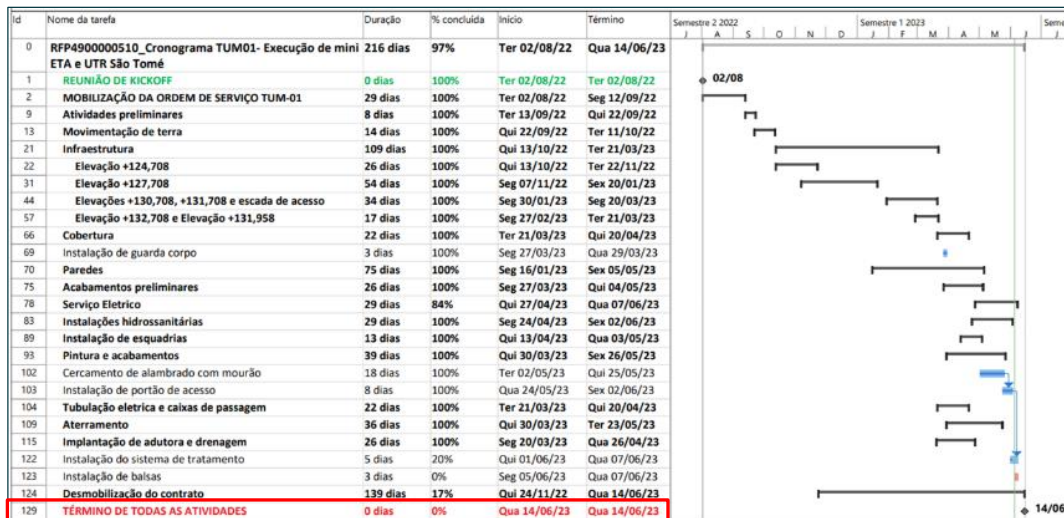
| Id | Nome da tarefa | Duração | % concluída | Início | Término |
|---|---|---|---|---|---|
| 0 | RFP4900000510_Cronograma TUM01- Execução de mini ETA e UTR São Tomé | 216 dias | 97% | Ter 02/08/22 | Qua 14/06/23 |
| 1 | REUNIÃO DE KICKOFF | 0 dias | 100% | Ter 02/08/22 | Ter 02/08/22 |
| 2 | MOBILIZAÇÃO DA ORDEM DE SERVIÇO TUM-01 | 29 dias | 100% | Ter 02/08/22 | Seg 12/09/22 |
| 9 | Atividades preliminares | 8 dias | 100% | Ter 13/09/22 | Qui 22/09/22 |
| 13 | Movimentação de terra | 14 dias | 100% | Qui 22/09/22 | Ter 11/10/22 |
| 21 | Infraestrutura | 109 dias | 100% | Qui 13/10/22 | Ter 21/03/23 |
| 22 | Elevação +124,708 | 26 dias | 100% | Qui 13/10/22 | Ter 22/11/22 |
| 31 | Elevação +127,708 | 54 dias | 100% | Seg 07/11/22 | Sex 20/01/23 |
| 44 | Elevações +130,708, +131,708 e escada de acesso | 34 dias | 100% | Seg 30/01/23 | Seg 20/03/23 |
| 57 | Elevação +132,708 e Elevação +131,958 | 17 dias | 100% | Seg 27/02/23 | Ter 21/03/23 |
| 66 | Cobertura | 22 dias | 100% | Ter 21/03/23 | Qui 20/04/23 |
| 69 | Instalação de guarda corpo | 3 dias | 100% | Seg 27/03/23 | Qua 29/03/23 |
| 70 | Paredes | 75 dias | 100% | Seg 16/01/23 | Sex 05/05/23 |
| 75 | Acabamentos preliminares | 26 dias | 100% | Seg 27/03/23 | Qui 04/05/23 |
| 78 | Serviço Eletrico | 29 dias | 84% | Qui 27/04/23 | Qua 07/06/23 |
| 83 | Instalações hidrossanitárias | 29 dias | 100% | Seg 24/04/23 | Sex 02/06/23 |
| 89 | Instalação de esquadrias | 13 dias | 100% | Qui 13/04/23 | Qua 03/05/23 |
| 93 | Pintura e acabamentos | 39 dias | 100% | Qui 30/03/23 | Sex 26/05/23 |
| 102 | Cercamento de alambrado com mourão | 18 dias | 100% | Ter 02/05/23 | Qui 25/05/23 |
| 103 | Instalação de portão de acesso | 8 dias | 100% | Qua 24/05/23 | Sex 02/06/23 |
| 104 | Tubulação eletrica e caixas de passagem | 22 dias | 100% | Ter 21/03/23 | Qui 20/04/23 |
| 109 | Aterramento | 36 dias | 100% | Qui 30/03/23 | Ter 23/05/23 |
| 115 | Implantação de adutora e drenagem | 26 dias | 100% | Seg 20/03/23 | Qua 26/04/23 |
| 122 | Instalação do sistema de tratamento | 5 dias | 20% | Qui 01/06/23 | Qua 07/06/23 |
| 123 | Instalação de balsas | 3 dias | 0% | Seg 05/06/23 | Qua 07/06/23 |
| 124 | Desmobilização do contrato | 139 dias | 17% | Qui 24/11/22 | Qua 14/06/23 |
| 129 | TÉRMINO DE TODAS AS ATIVIDADES | 0 dias | 0% | Qua 14/06/23 | Qua 14/06/23 |

Semestre 2 2022 | Semestre 1 2023 | Seme
J | A | S | O | N | D | J | F | M | A | M | J | J

02/08
14/06